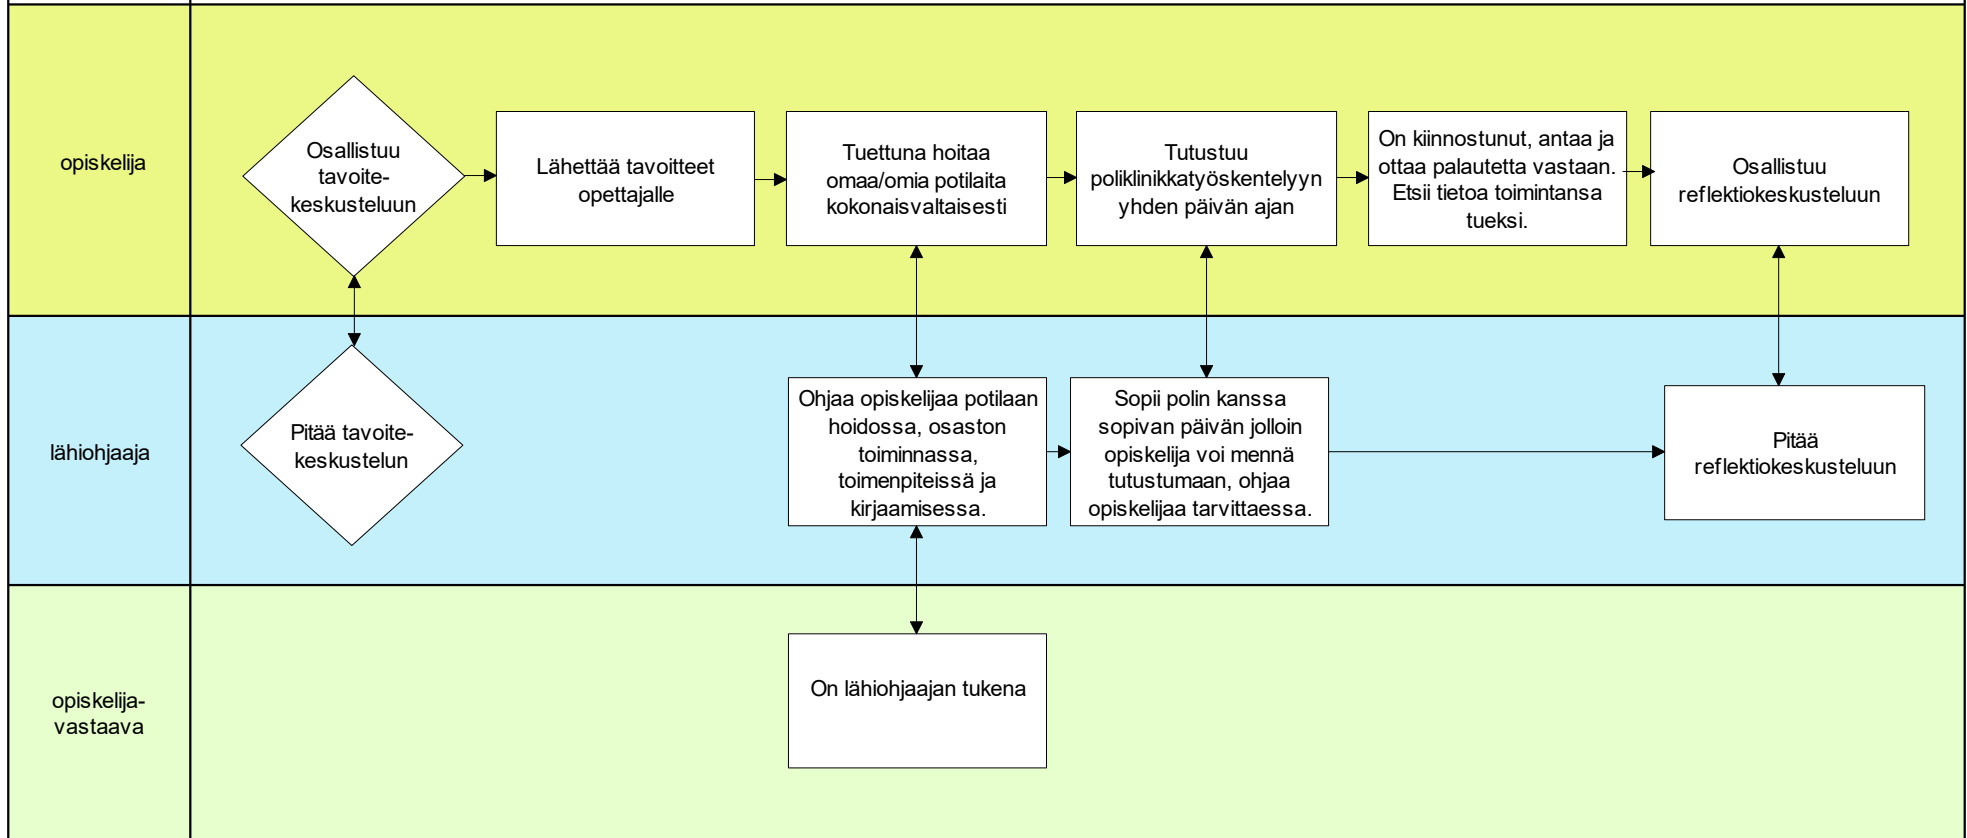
opiskelija

Osallistuu tavoite-keskusteluun

Lähettää tavoitteet opettajalle

Tuettuna hoitaa omaa/omia potilaita kokonaisvaltaisesti

Tutustuu poliklinikkatyöskentelyyn yhden päivän ajan

On kiinnostunut, antaa ja ottaa palautetta vastaan. Etsii tietoa toimintansa tueksi.

Osallistuu reflektiokeskusteluun

lähiohjaaja

Pitää tavoite-keskustelun

Ohjaa opiskelijaa potilaan hoidossa, osaston toiminnassa, toimenpiteissä ja kirjaamisessa.

Sopii polin kanssa sopivan päivän jolloin opiskelija voi mennä tutustumaan, ohjaa opiskelijaa tarvittaessa.

Pitää reflektiokeskusteluun

opiskelija-vastaava

On lähiohjaajan tukena